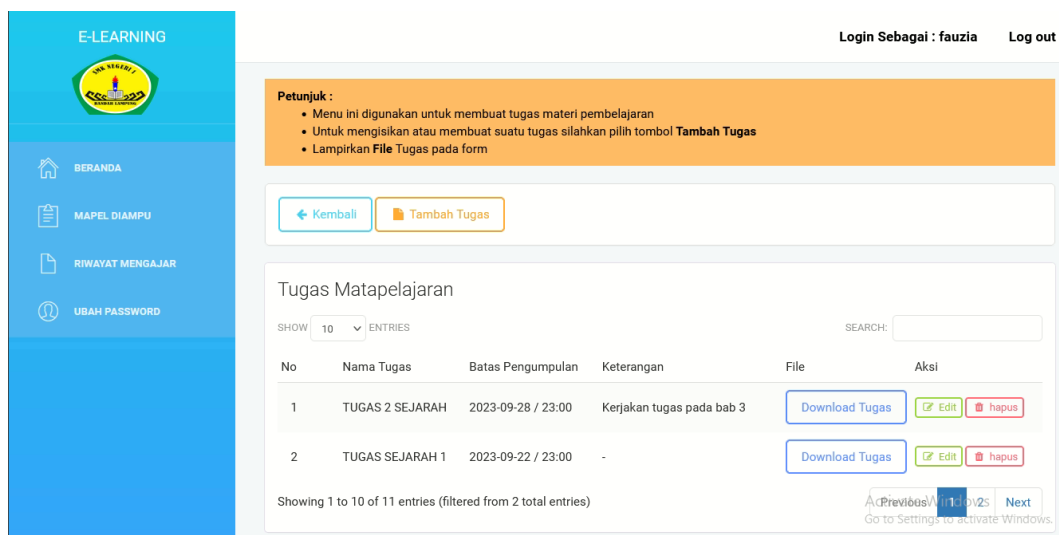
E-LEARNING

SMK NEGERI 1
BANDAR LAMPUNG

BERANDA

MAPEL DIAMPU

RIWAYAT MENGAJAR

UBAH PASSWORD

Login Sebagai : fauzia Log out

Petunjuk :
• Menu ini digunakan untuk membuat tugas materi pembelajaran
• Untuk mengisikan atau membuat suatu tugas silahkan pilih tombol **Tambah Tugas**
• Lampirkan **File** Tugas pada form

← Kembali Tambah Tugas

Tugas Matapelajaran

SHOW 10 ENTRIES SEARCH:

| No | Nama Tugas | Batas Pengumpulan | Keterangan | File | Aksi |
|---|---|---|---|---|---|
| 1 | TUGAS 2 SEJARAH | 2023-09-28 / 23:00 | Kerjakan tugas pada bab 3 | Download Tugas | Edit hapus |
| 2 | TUGAS SEJARAH 1 | 2023-09-22 / 23:00 | - | Download Tugas | Edit hapus |

Showing 1 to 10 of 11 entries (filtered from 2 total entries)

Previous 1 2 Next

Activate Windows
Go to Settings to activate Windows.